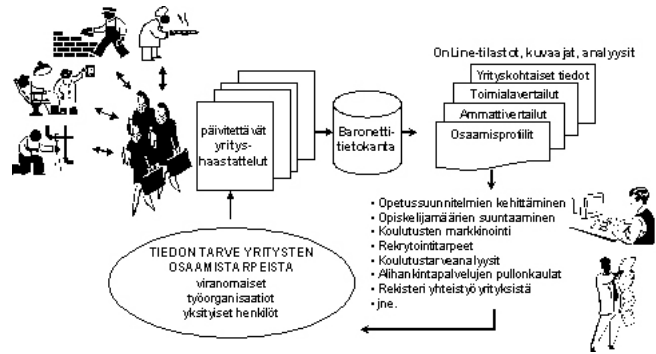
päivitettävät yritys-haastattelut

Baronetti-tietokanta

OnLine-tilastot, kuvaajat, analyysit

Yrityskohtaiset tiedot

Toimialavertailut

Ammattivertailut

Osaamisprofiilit

• Opetussuunnitelmien kehittäminen
• Opiskelijamäärien suuntaaminen
• Koulutusten markkinointi
• Rekrytointitarpeet
• Koulutustarveanalyysit
• Alihankintapalvelujen pullonkaulat
• Rekisteri yhteistyöyrityksistä
• jne.

TIEDON TARVE YRITYSTEN OSAAMISTARPEISTA
viranomaiset
työorganisaatiot
yksityiset henkilöt